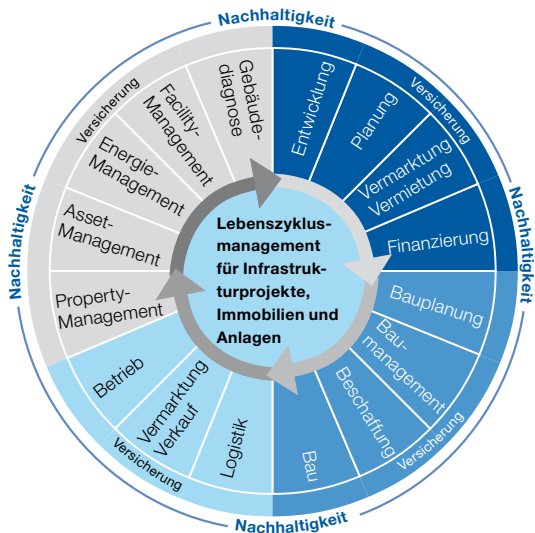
Nachhaltigkeit

Nachhaltigkeit

Nachhaltigkeit

Nachhaltigkeit

Lebenszyklusmanagement für Infrastrukturprojekte, Immobilien und Anlagen

Entwicklung

Planung

Versicherung

Vermarktung Vermietung

Finanzierung

Bauplanung

Baumanagement

Beschaffung

Versicherung

Bau

Logistik

Vermarktung Verkauf

Betrieb

Versicherung

Property-Management

Asset-Management

Energie-Management

Facility-Management

Versicherung

Gebäudediagnose